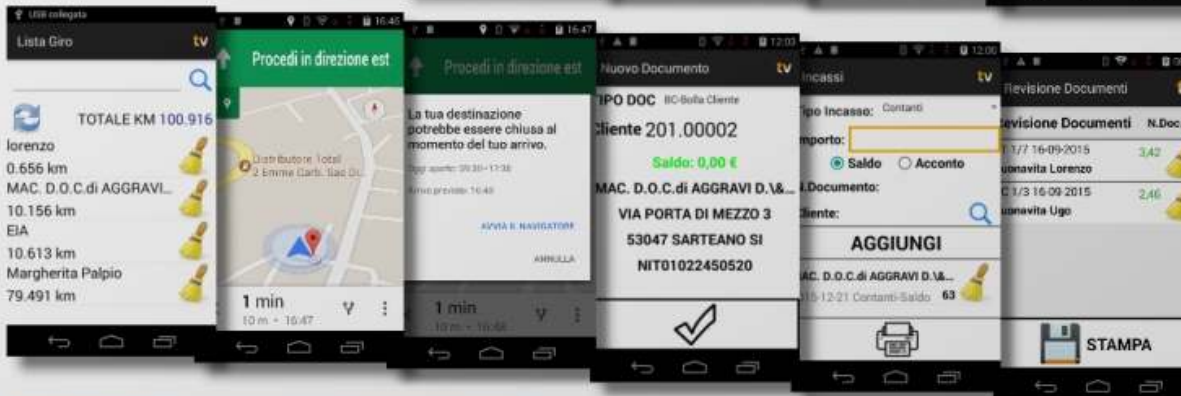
USB collegata
Lista Giro
tv
TOTALE KM 100.916
lorenzo
0.656 km
MAC. D.O.C.di AGGRAVI...
10.156 km
EIA
10.613 km
Margherita Palpio
79.491 km

16:45
Procedi in direzione est
Distributore Total
2 Emme Carb. Sas Di...
1 min
10 m · 16:47

16:47
Procedi in direzione est
La tua destinazione potrebbe essere chiusa al momento del tuo arrivo.
Oggi aperto: 09:30–17:30
Arrivo previsto: 16:48
AVVIA IL NAVIGATORE
ANNULLA
1 min
10 m · 16:48

12:03
Nuovo Documento
tv
TIPO DOC BC-Bolla Cliente
Cliente 201.00002
Saldo: 0,00 €
MAC. D.O.C.di AGGRAVI D.\&...
VIA PORTA DI MEZZO 3
53047 SARTEANO SI
NIT01022450520

12:00
Incassi
tv
Tipo Incasso: Contanti
Importo:
Saldo
Acconto
N.Documento:
Cliente:
AGGIUNGI
MAC. D.O.C.di AGGRAVI D.\&...
2015-12-21 Contanti-Saldo 63

Revisione Documenti
Revisione Documenti N.Doc
1/7 16-09-2015 3,42
Buonavita Lorenzo
C 1/3 16-09-2015 2,46
Buonavita Ugo
STAMPA